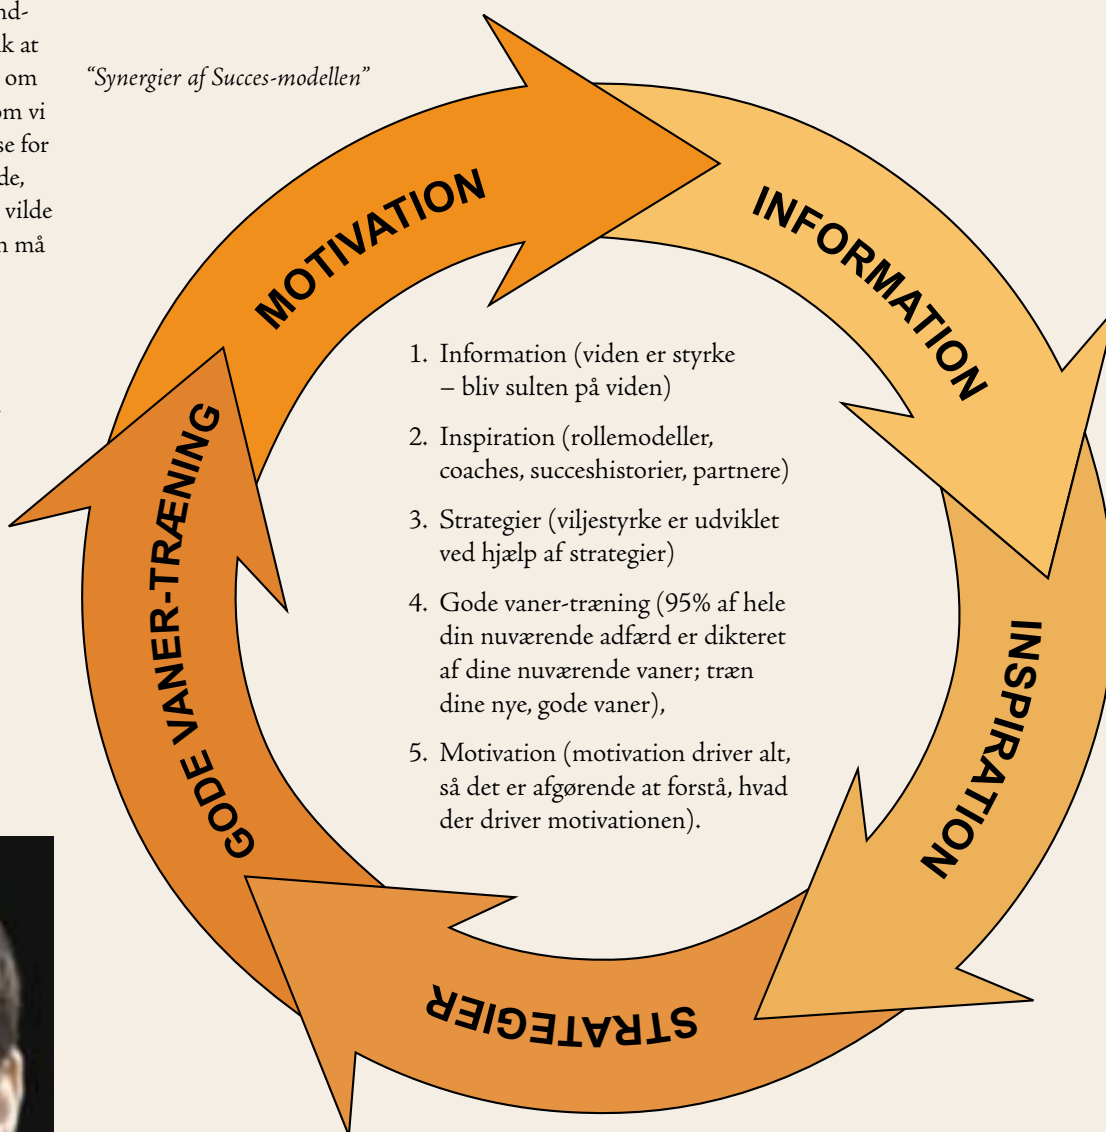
nd-
k at
om
om vi
se for
de,
vilde
n må

"Synergier af Succes-modellen"

MOTIVATION

INFORMATION

INSPIRATION

STRATEGIER

GODE VANER-TRÆNING

1. Information (viden er styrke – bliv sulten på viden)

2. Inspiration (rollemodeller, coaches, succeshistorier, partnere)

3. Strategier (viljestyrke er udviklet ved hjælp af strategier)

4. Gode vaner-træning (95% af hele din nuværende adfærd er dikteret af dine nuværende vaner; træn dine nye, gode vaner),

5. Motivation (motivation driver alt, så det er afgørende at forstå, hvad der driver motivationen).